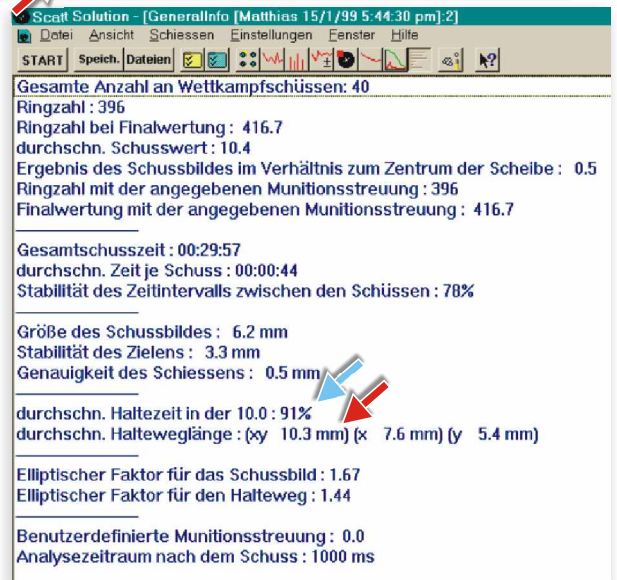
Scatt Solution - [GeneralInfo [Matthias 15/1/99 5:44:30 pm]:2]

Datei Ansicht Schiessen Einstellungen Fenster Hilfe

START Speich. Dateien

Gesamte Anzahl an Wettkampfschüssen: 40
Ringzahl : 396
Ringzahl bei Finalwertung : 416.7
durchschn. Schusswert : 10.4
Ergebnis des Schussbildes im Verhältnis zum Zentrum der Scheibe : 0.5
Ringzahl mit der angegebenen Munitionsstreuung : 396
Finalwertung mit der angegebenen Munitionsstreuung : 416.7

Gesamtschusszeit : 00:29:57
durchschn. Zeit je Schuss : 00:00:44
Stabilität des Zeitintervalls zwischen den Schüssen : 78%

Größe des Schussbildes : 6.2 mm
Stabilität des Zielens : 3.3 mm
Genauigkeit des Schiessens : 0.5 mm

durchschn. Haltezeit in der 10.0 : 91%
durchschn. Halteweglänge : (xy 10.3 mm) (x 7.6 mm) (y 5.4 mm)

Elliptischer Faktor für das Schussbild : 1.67
Elliptischer Faktor für den Halteweg : 1.44

Benutzerdefinierte Munitionsstreuung : 0.0
Analysezeitraum nach dem Schuss : 1000 ms